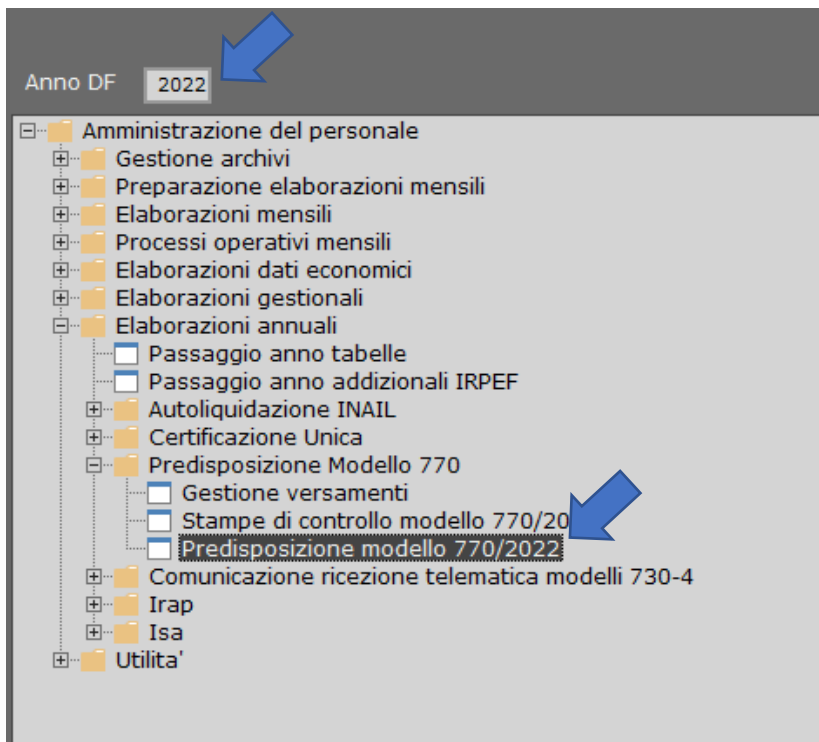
Anno DF 2022

Amministrazione del personale
Gestione archivi
Preparazione elaborazioni mensili
Elaborazioni mensili
Processi operativi mensili
Elaborazioni dati economici
Elaborazioni gestionali
Elaborazioni annuali
Passaggio anno tabelle
Passaggio anno addizionali IRPEF
Autoliquidazione INAIL
Certificazione Unica
Predisposizione Modello 770
Gestione versamenti
Stampe di controllo modello 770/20
Predisposizione modello 770/2022
Comunicazione ricezione telematica modelli 730-4
Irap
Isa
Utilita'